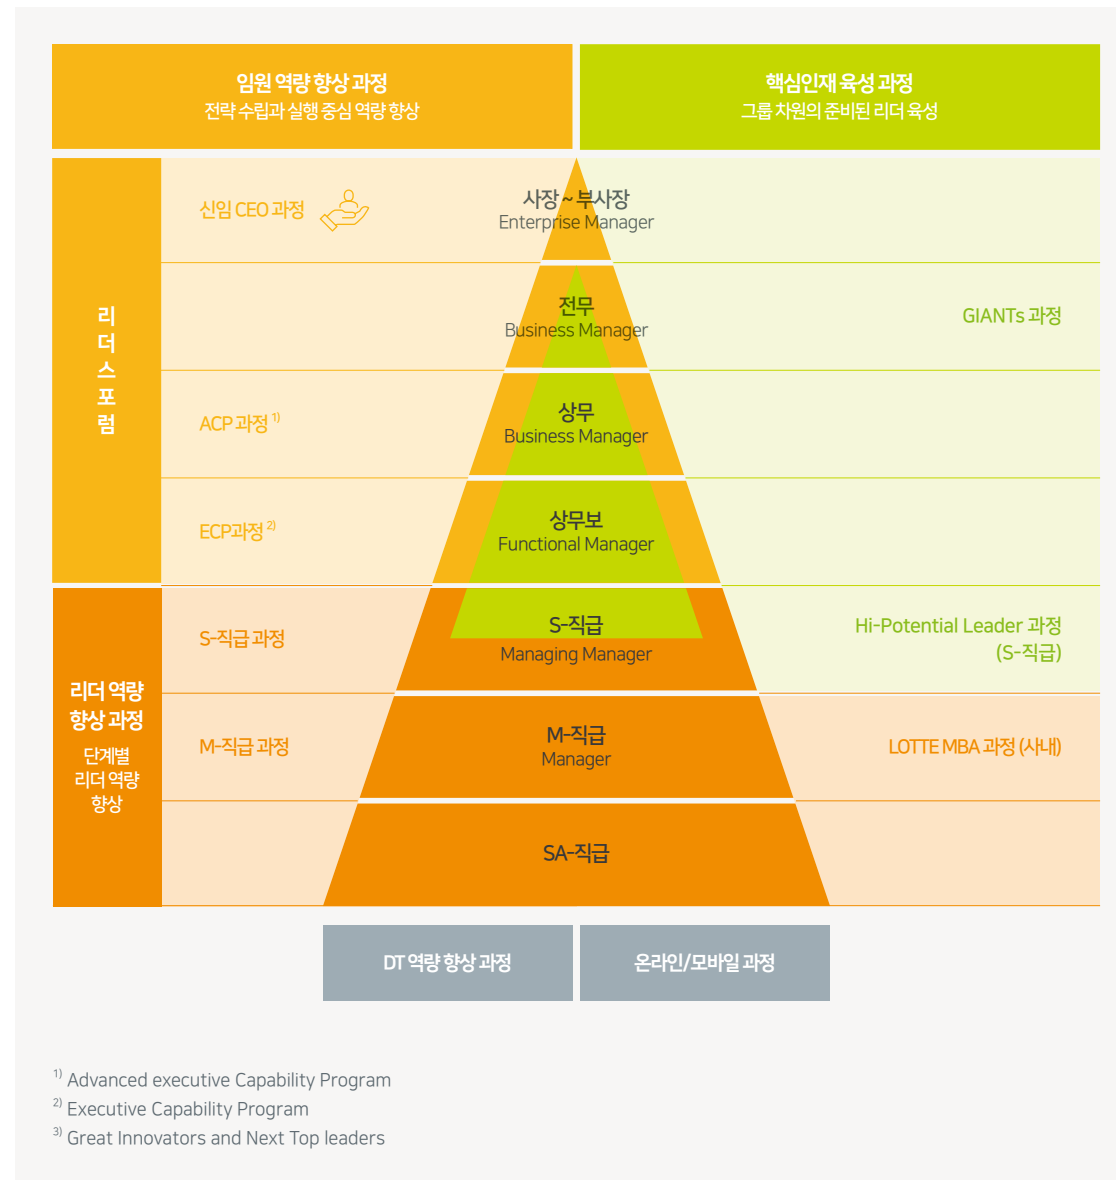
임원 역량 향상 과정
전략 수립과 실행 중심 역량 향상

핵심인재 육성 과정
그룹 차원의 준비된 리더 육성

리더스포럼

신임 CEO 과정

사장 ~ 부사장
Enterprise Manager

전무
Business Manager

GIANTs 과정

ACP 과정 $^{1)}$

상무
Business Manager

ECP과정 $^{2)}$

상무보
Functional Manager

리더 역량 향상 과정
단계별 리더 역량 향상

S-직급 과정

S-직급
Managing Manager

Hi-Potential Leader 과정 (S-직급)

M-직급 과정

M-직급
Manager

LOTTE MBA 과정 (사내)

SA-직급

DT 역량 향상 과정

온라인/모바일 과정

$^{1)}$ Advanced executive Capability Program
$^{2)}$ Executive Capability Program
$^{3)}$ Great Innovators and Next Top leaders